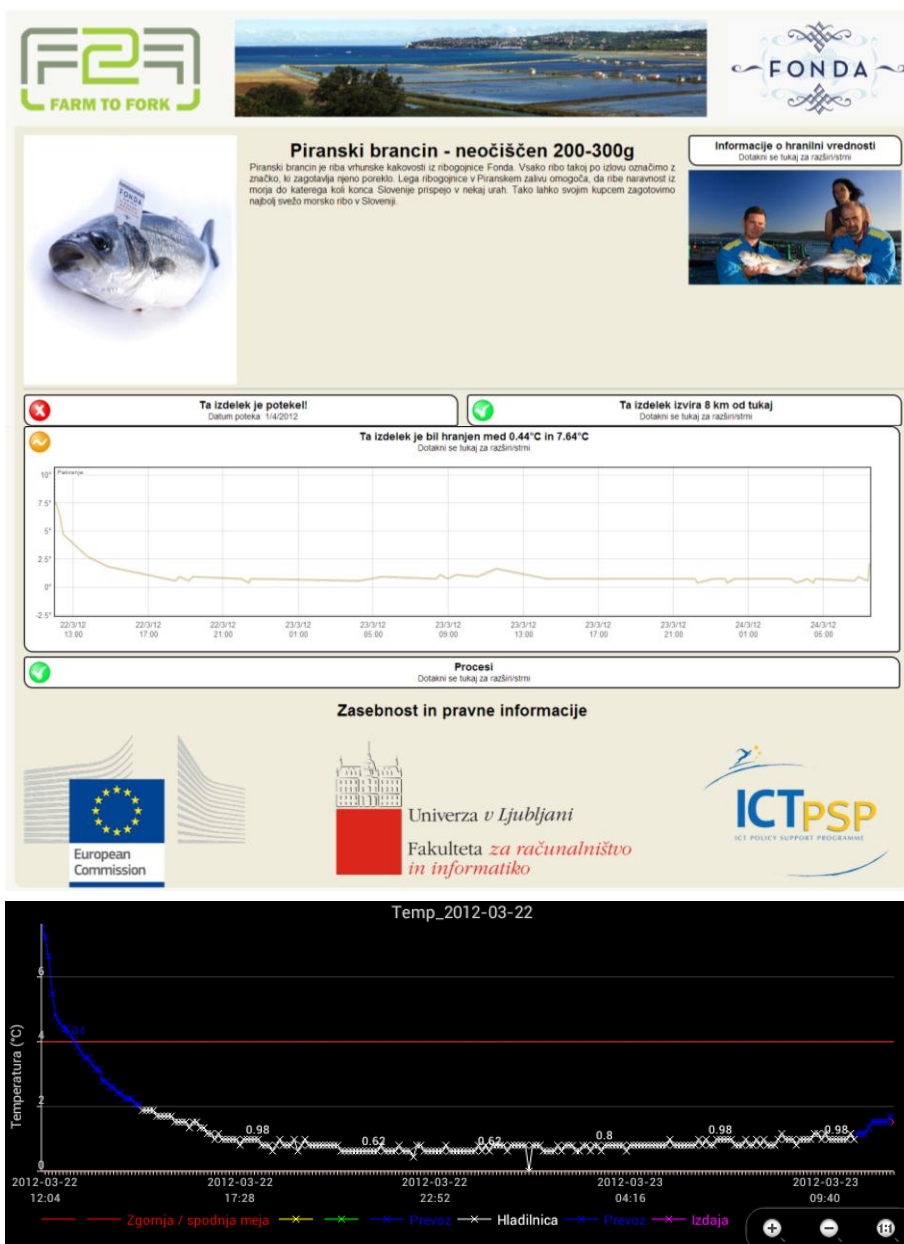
FARM TO FORK

FONDA

Piranski brancin - neočiščen 200-300g

Piranski brancin je riba vrhunske kakovosti iz ribogojnice Fonda. Vsako ribo takoj po izlovu označimo z značko, ki zagotavlja njeno poreklo. Lega ribogojnice v Piranskem zalivu omogoča, da ribe naravnost iz morja do katerega koli konca Slovenije prispejo v nekaj urah. Tako lahko svojim kupcem zagotovimo najbolj svežo morsko ribo v Sloveniji.

Informacije o hranilni vrednosti
Dotakni se tukaj za razširi/strni

FONDA

Ta izdelek je potekel!
Datum poteka: 1/4/2012

Ta izdelek izvira 8 km od tukaj
Dotakni se tukaj za razširi/strni

Ta izdelek je bil hranjen med 0.44°C in 7.64°C
Dotakni se tukaj za razširi/strni

Pakiranje

10°
7.5°
5°
2.5°
0°
-2.5°

22/3/12 13:00
22/3/12 17:00
22/3/12 21:00
23/3/12 01:00
23/3/12 05:00
23/3/12 09:00
23/3/12 13:00
23/3/12 17:00
23/3/12 21:00
24/3/12 01:00
24/3/12 05:00

Procesi
Dotakni se tukaj za razširi/strni

Zasebnost in pravne informacije

European Commission

Univerza v Ljubljani
Fakulteta za računalništvo in informatiko

ICTPSP
ICT POLICY SUPPORT PROGRAMME

Temp_2012-03-22

Temperatura (°C)

6
4
2
0

6.4
0.98
0.62
0.62
0.8
0.98
0.98

2012-03-22 12:04
2012-03-22 17:28
2012-03-22 22:52
2012-03-23 04:16
2012-03-23 09:40

Zgornja / spodnja meja
Prevoz
Hladilnica
Prevoz
Izdaja

1:1